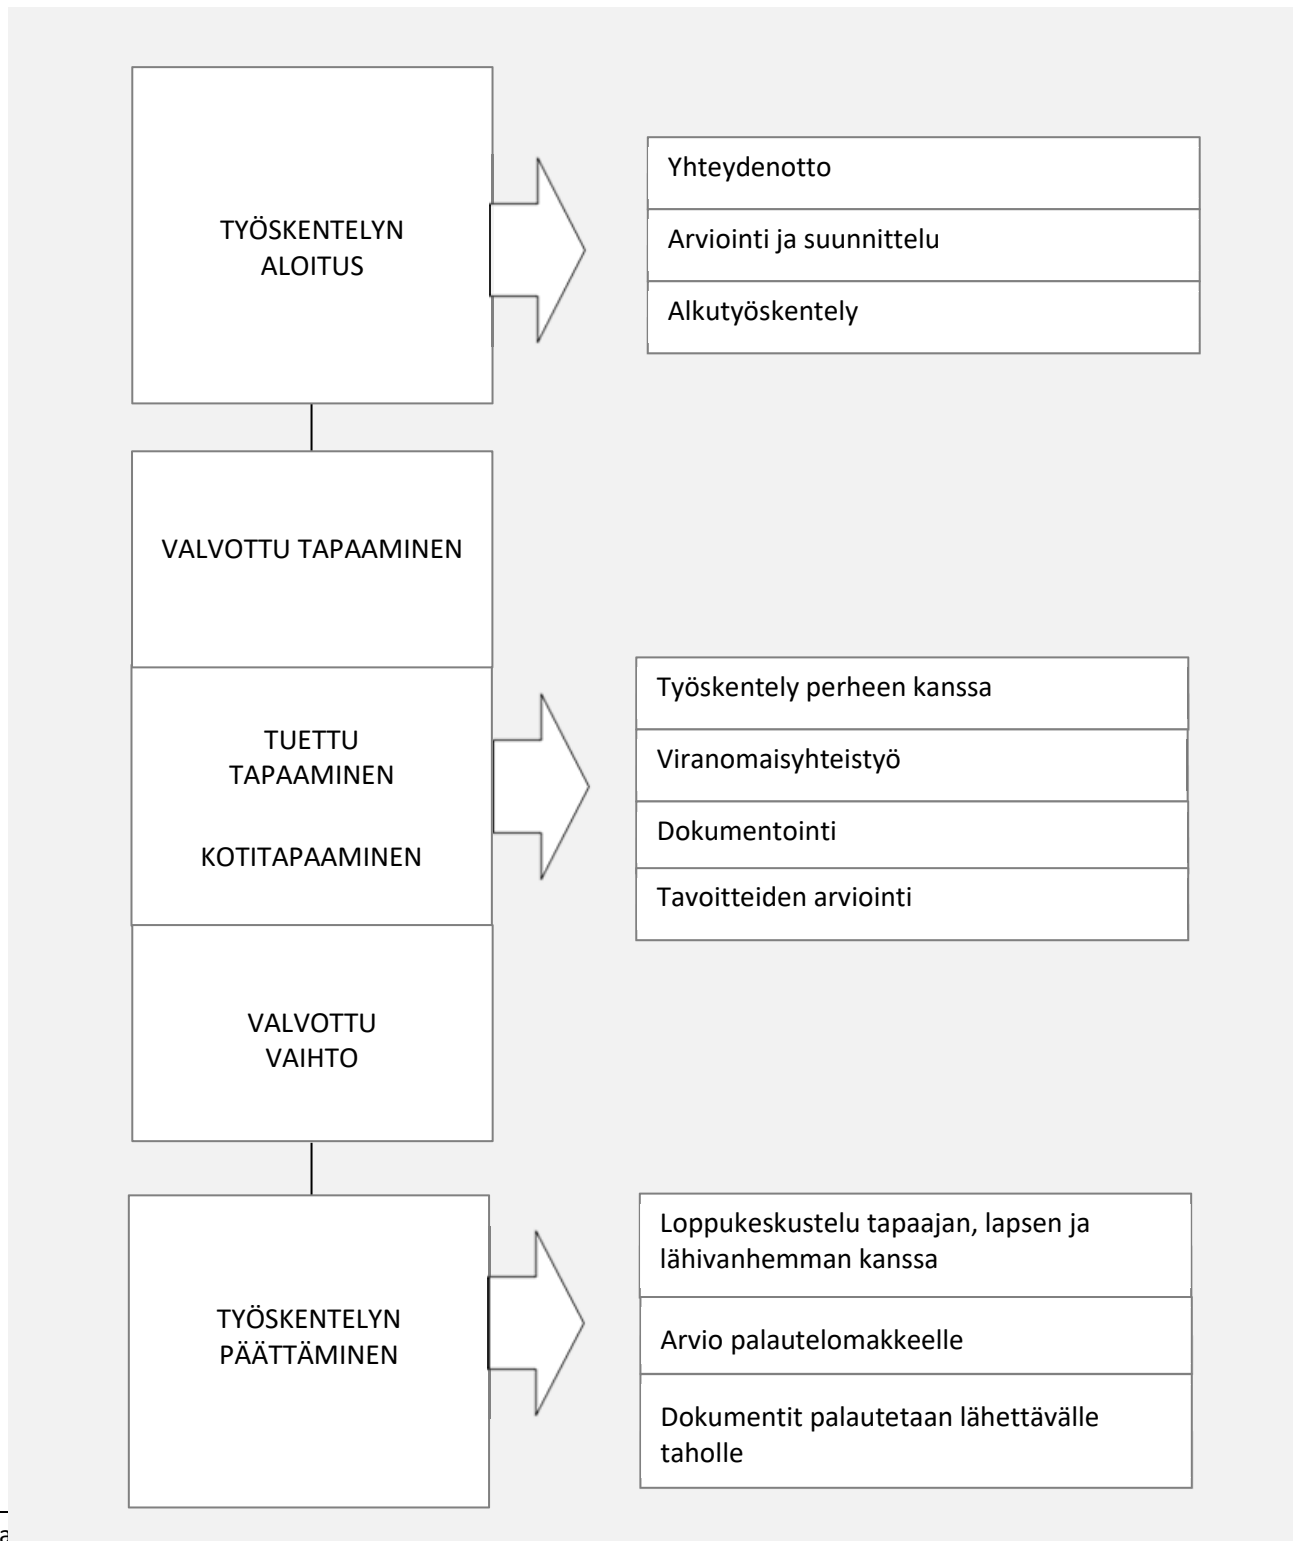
TYÖSKENTELYN ALOITUS

Yhteydenotto

Arviointi ja suunnittelu

Alkutyöskentely

VALVOTTU TAPAAMINEN

TUETTU TAPAAMINEN

KOTITAPAAMINEN

Työskentely perheen kanssa

Viranomaisyhteistyö

Dokumentointi

Tavoitteiden arviointi

VALVOTTU VAIHTO

TYÖSKENTELYN PÄÄTTÄMINEN

Loppukeskustelu tapaajan, lapsen ja lähivanhemman kanssa

Arvio palautelomakkeelle

Dokumentit palautetaan lähettävälle taholle

a